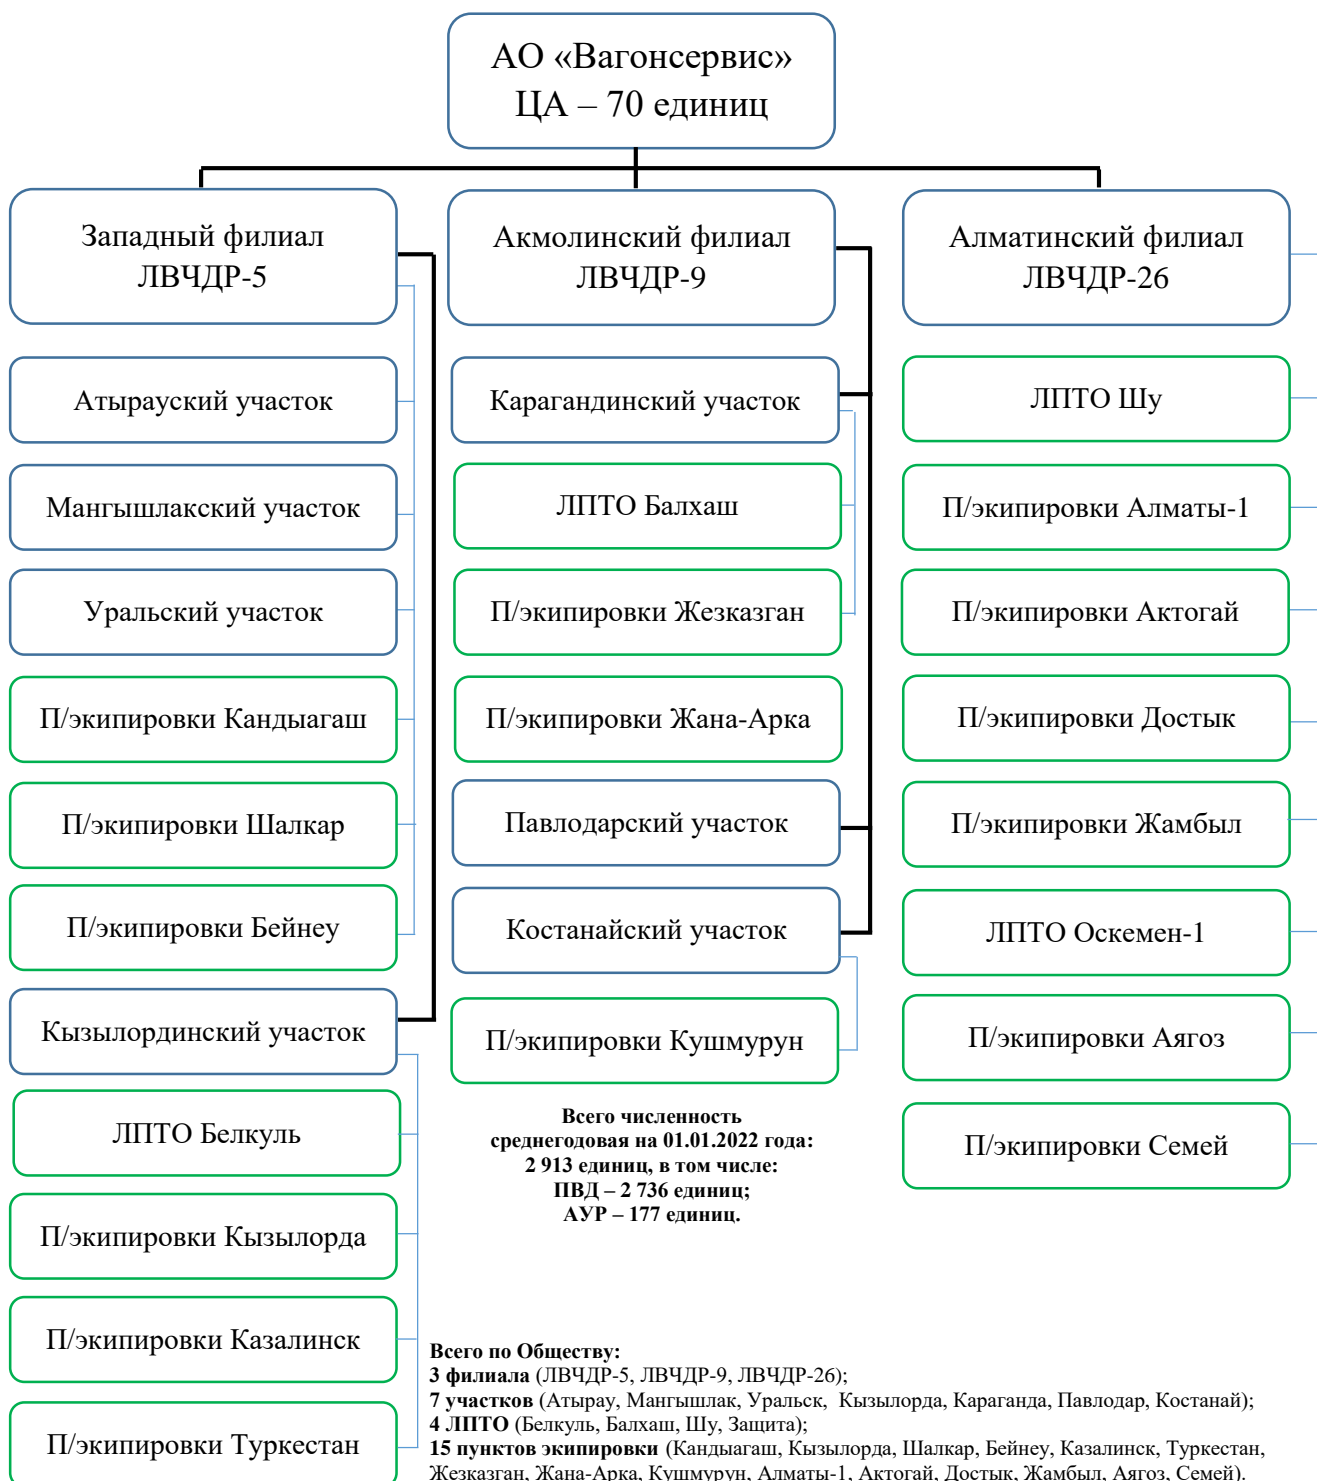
АО «Вагонсервис»
ЦА – 70 единиц

Западный филиал
ЛВЧДР-5

Акмолинский филиал
ЛВЧДР-9

Алматинский филиал
ЛВЧДР-26

Атырауский участок

Мангышлакский участок

Уральский участок

П/экипировки Кандыагаш

П/экипировки Шалкар

П/экипировки Бейнеу

Кызылординский участок

ЛПТО Белкуль

П/экипировки Кызылорда

П/экипировки Казалинск

П/экипировки Туркестан

Карагандинский участок

ЛПТО Балхаш

П/экипировки Жезказган

П/экипировки Жана-Арка

Павлодарский участок

Костанайский участок

П/экипировки Кушмурун

Всего численность среднегодовая на 01.01.2022 года: 2 913 единиц, в том числе: ПВД – 2 736 единиц; АУР – 177 единиц.

ЛПТО Шу

П/экипировки Алматы-1

П/экипировки Актогай

П/экипировки Достык

П/экипировки Жамбыл

ЛПТО Оскемен-1

П/экипировки Аягоз

П/экипировки Семей

Всего по Обществу:
3 филиала (ЛВЧДР-5, ЛВЧДР-9, ЛВЧДР-26);
7 участков (Атырау, Мангышлак, Уральск, Кызылорда, Караганда, Павлодар, Костанай);
4 ЛПТО (Белкуль, Балхаш, Шу, Защита);
15 пунктов экипировки (Кандыагаш, Кызылорда, Шалкар, Бейнеу, Казалинск, Туркестан, Жезказган, Жана-Арка, Кушмурун, Алматы-1, Актогай, Достык, Жамбыл, Аягоз, Семей).